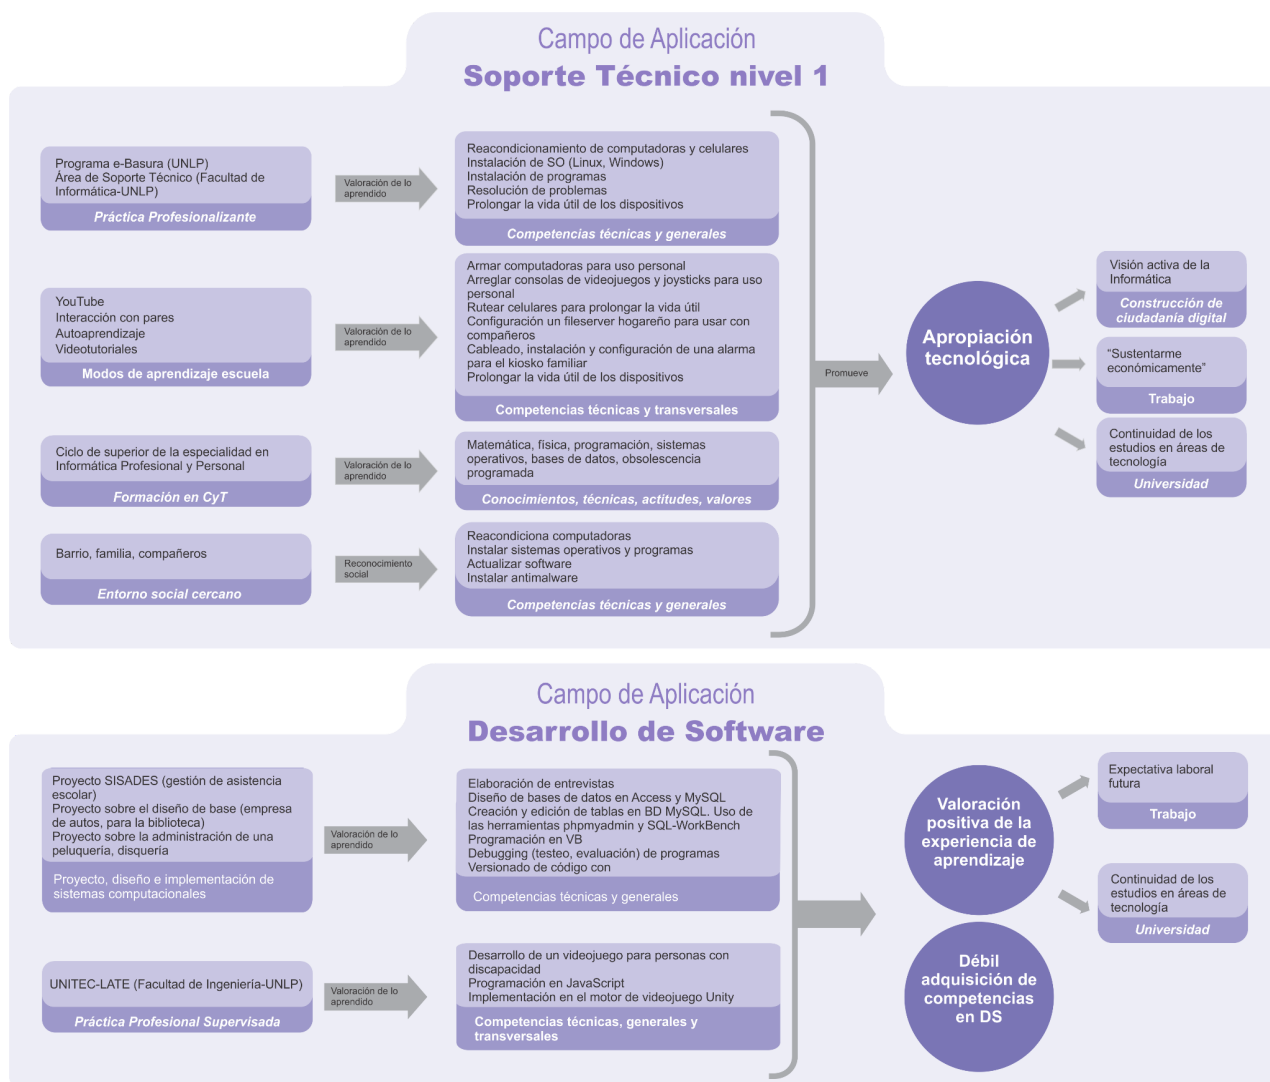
Campo de Aplicación
Soporte Técnico nivel 1

Programa e-Basura (UNLP)
Área de Soporte Técnico (Facultad de Informática-UNLP)
Práctica Profesionalizante

Valoración de lo aprendido

Reacondicionamiento de computadoras y celulares
Instalación de SO (Linux, Windows)
Instalación de programas
Resolución de problemas
Prolongar la vida útil de los dispositivos
Competencias técnicas y generales

YouTube
Interacción con pares
Autoaprendizaje
Videotutoriales
Modos de aprendizaje escuela

Valoración de lo aprendido

Armar computadoras para uso personal
Arreglar consolas de videojuegos y joysticks para uso personal
Rutear celulares para prolongar la vida útil
Configuración un fileserver hogareño para usar con compañeros
Cableado, instalación y configuración de una alarma para el kiosko familiar
Prolongar la vida útil de los dispositivos
Competencias técnicas y transversales

Ciclo de superior de la especialidad en Informática Profesional y Personal
Formación en CyT

Valoración de lo aprendido

Matemática, física, programación, sistemas operativos, bases de datos, obsolescencia programada
Conocimientos, técnicas, actitudes, valores

Barrio, familia, compañeros
Entorno social cercano

Reconocimiento social

Reacondiciona computadoras
Instalar sistemas operativos y programas
Actualizar software
Instalar antimalware
Competencias técnicas y generales

Promueve

Apropiación tecnológica

Visión activa de la Informática
Construcción de ciudadanía digital

“Sustentarme económicamente”
Trabajo

Continuidad de los estudios en áreas de tecnología
Universidad

Campo de Aplicación
Desarrollo de Software

Proyecto SISADES (gestión de asistencia escolar)
Proyecto sobre el diseño de base (empresa de autos, para la biblioteca)
Proyecto sobre la administración de una peluquería, disquería
Proyecto, diseño e implementación de sistemas computacionales

Valoración de lo aprendido

Elaboración de entrevistas
Diseño de bases de datos en Access y MySQL
Creación y edición de tablas en BD MySQL. Uso de las herramientas phpmyadmin y SQL-WorkBench
Programación en VB
Debugging (testeo, evaluación) de programas
Versionado de código con
Competencias técnicas y generales

UNITEC-LATE (Facultad de Ingeniería-UNLP)
Práctica Profesional Supervisada

Valoración de lo aprendido

Desarrollo de un videojuego para personas con discapacidad
Programación en JavaScript
Implementación en el motor de videojuego Unity
Competencias técnicas, generales y transversales

Valoración positiva de la experiencia de aprendizaje

Débil adquisición de competencias en DS

Expectativa laboral futura
Trabajo

Continuidad de los estudios en áreas de tecnología
Universidad